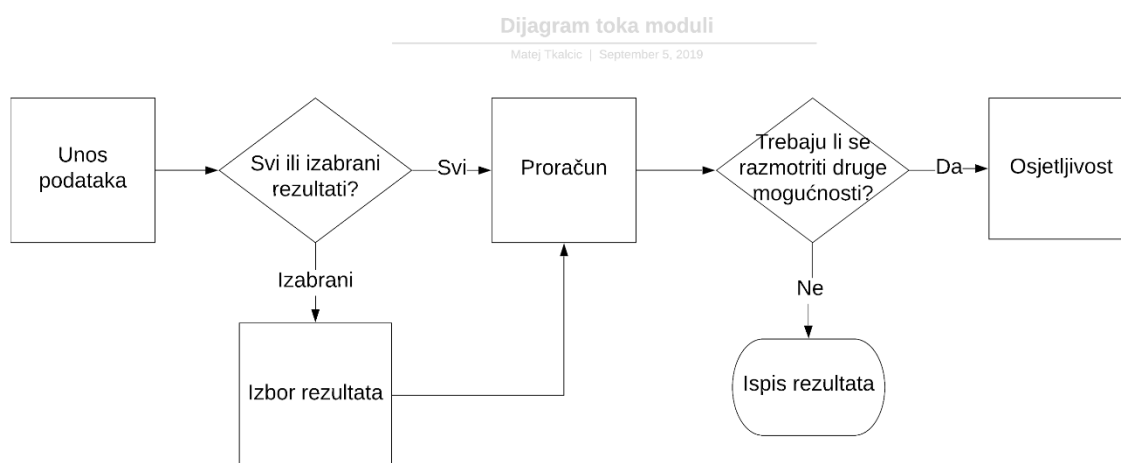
Dijagram toka moduli
Matej Tkalcic | September 5, 2019

Unos podataka

Svi ili izabrani rezultati?

Svi

Proračun

Trebaju li se razmotriti druge mogućnosti?

Da

Osjetljivost

Izabrani

Izbor rezultata

Ne

Ispis rezultata